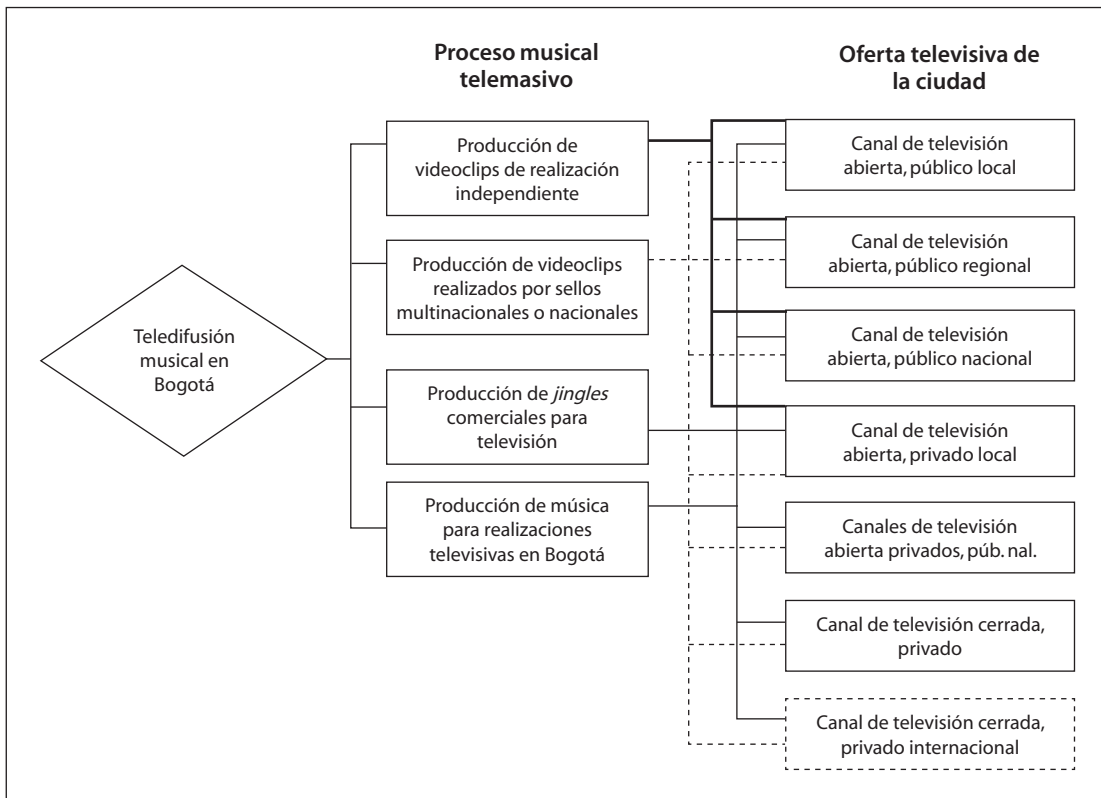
Proceso musical telemasivo

Oferta televisiva de la ciudad

Teledifusión musical en Bogotá

Producción de videoclips de realización independiente

Producción de videoclips realizados por sellos multinacionales o nacionales

Producción de *jingles* comerciales para televisión

Producción de música para realizaciones televisivas en Bogotá

Canal de televisión abierta, público local

Canal de televisión abierta, público regional

Canal de televisión abierta, público nacional

Canal de televisión abierta, privado local

Canales de televisión abierta privados, púb. nal.

Canal de televisión cerrada, privado

Canal de televisión cerrada, privado internacional